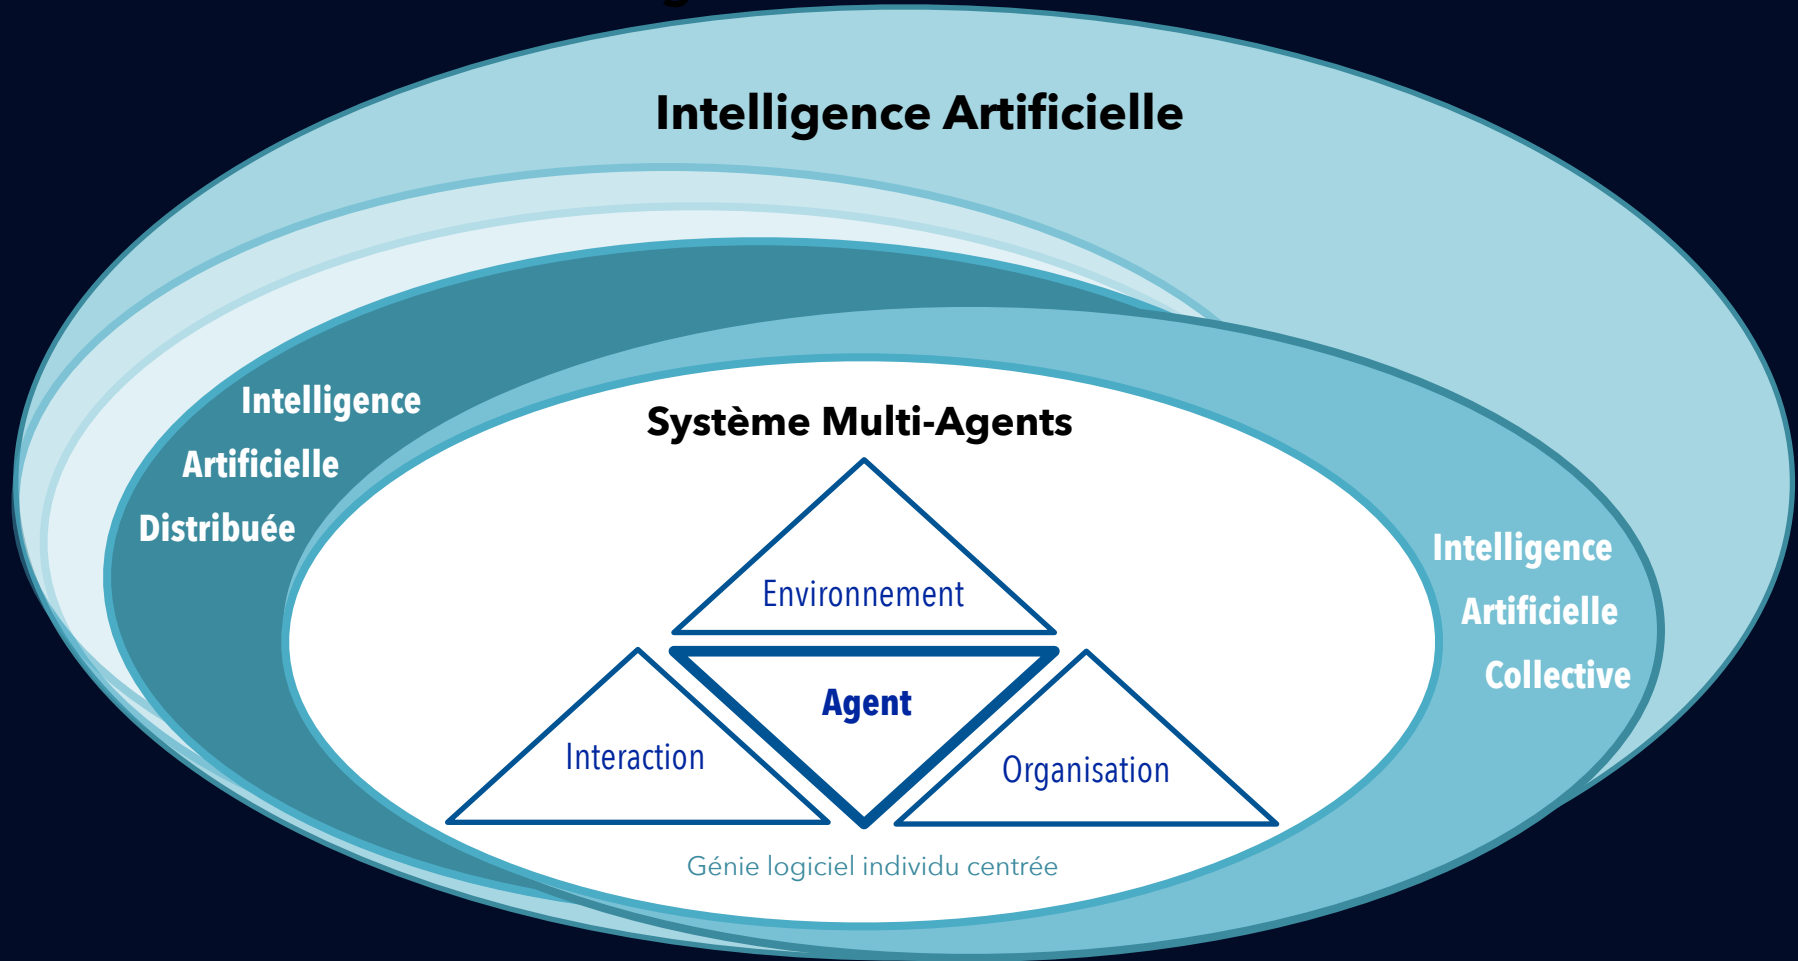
Intelligence Artificielle

Intelligence Artificielle Distribuée

Système Multi-Agents

Environnement

Agent

Interaction

Organisation

Génie logiciel individu centrée

Intelligence Artificielle Collective